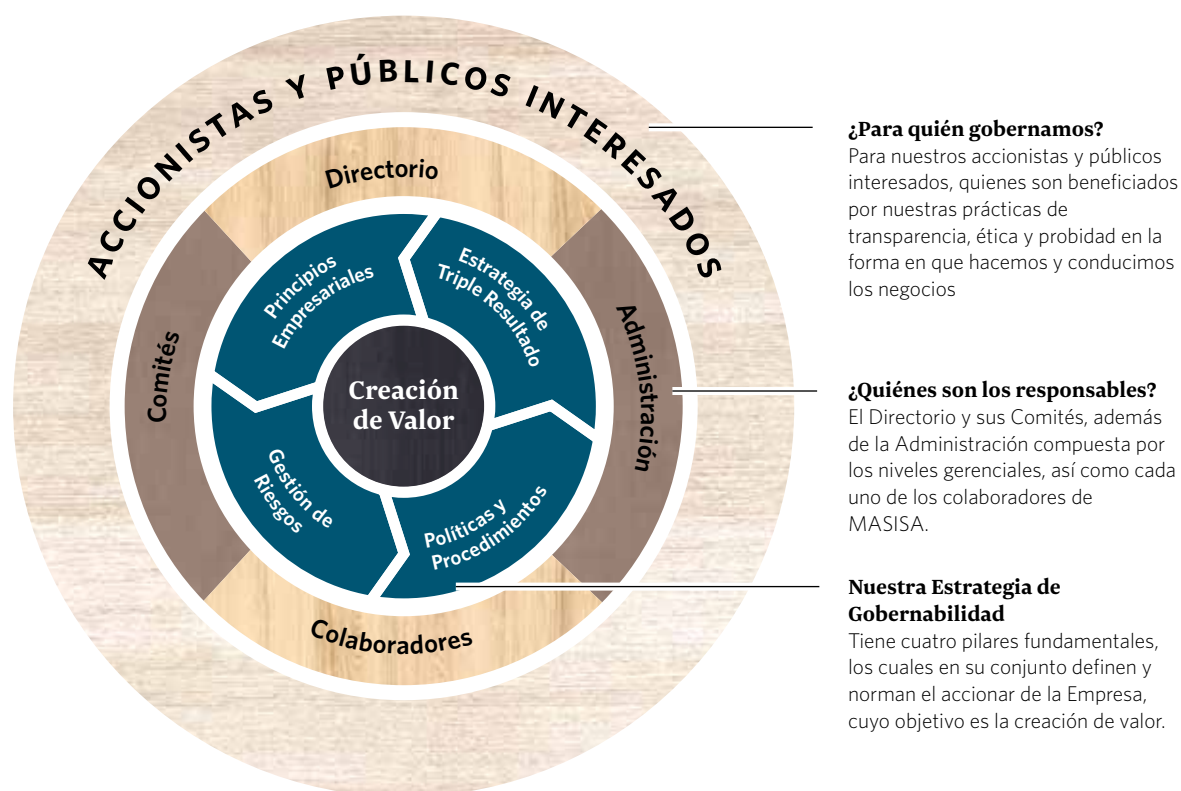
ACCIONISTAS Y PÚBLICOS INTERESADOS

Directorio

Comités

Administración

Colaboradores

Principios Empresariales

Estrategia de Triple Resultado

Creación de Valor

Gestión de Riesgos

Políticas y Procedimientos

**¿Para quién gobernamos?**
Para nuestros accionistas y públicos interesados, quienes son beneficiados por nuestras prácticas de transparencia, ética y probidad en la forma en que hacemos y conducimos los negocios

**¿Quiénes son los responsables?**
El Directorio y sus Comités, además de la Administración compuesta por los niveles gerenciales, así como cada uno de los colaboradores de MASISA.

**Nuestra Estrategia de Gobernabilidad**
Tiene cuatro pilares fundamentales, los cuales en su conjunto definen y norman el accionar de la Empresa, cuyo objetivo es la creación de valor.